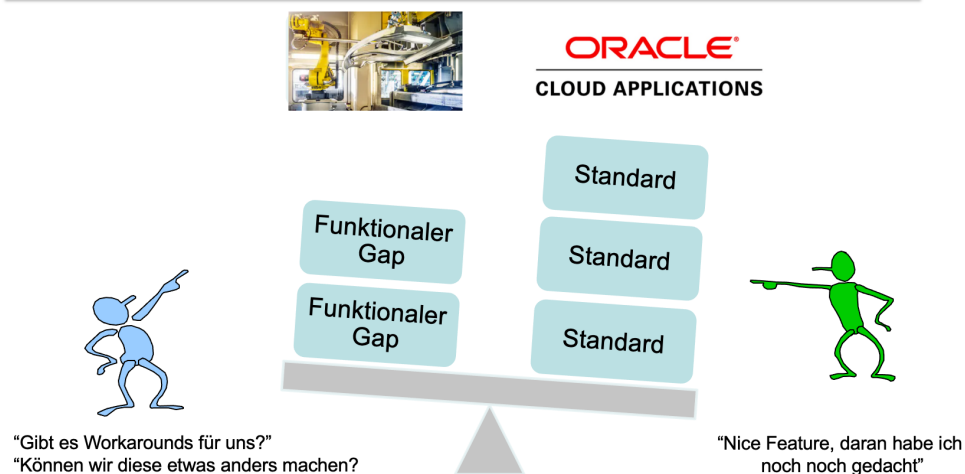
ORACLE®
CLOUD APPLICATIONS

Funktionaler Gap

Funktionaler Gap

Standard

Standard

Standard

“Gibt es Workarounds für uns?”
“Können wir diese etwas anders machen?

“Nice Feature, daran habe ich noch noch gedacht”